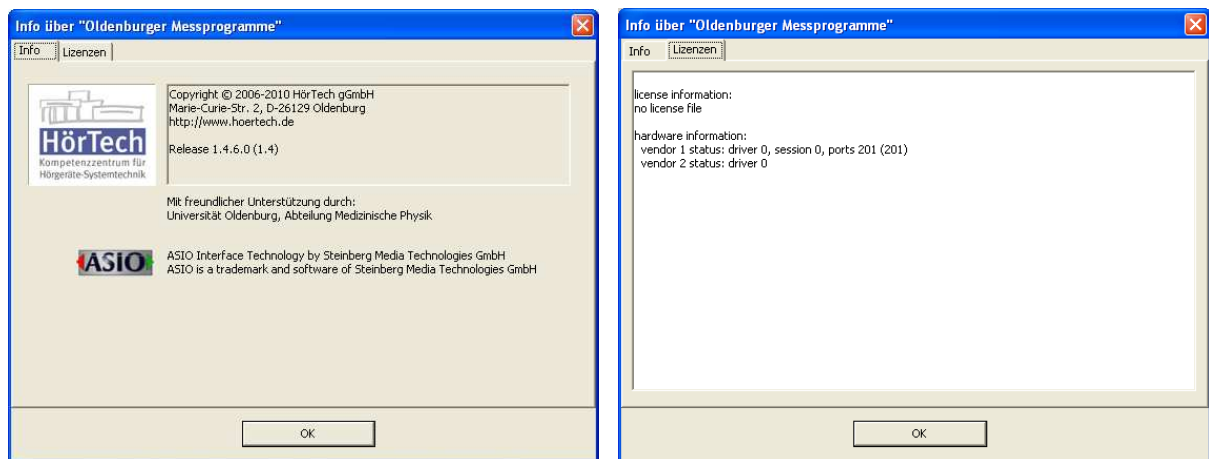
Info über "Oldenburger Messprogramme"

Info | Lizenzen

HörTech
Kompetenzzentrum für Hörgeräte-Systemtechnik

Copyright © 2006-2010 HörTech gGmbH
Marie-Curie-Str. 2, D-26129 Oldenburg
http://www.hoertech.de

Release 1.4.6.0 (1.4)

Mit freundlicher Unterstützung durch:
Universität Oldenburg, Abteilung Medizinische Physik

ASIO

ASIO Interface Technology by Steinberg Media Technologies GmbH
ASIO is a trademark and software of Steinberg Media Technologies GmbH

OK

Info über "Oldenburger Messprogramme"

Info | Lizenzen

license information:
no license file

hardware information:
vendor 1 status: driver 0, session 0, ports 201 (201)
vendor 2 status: driver 0

OK